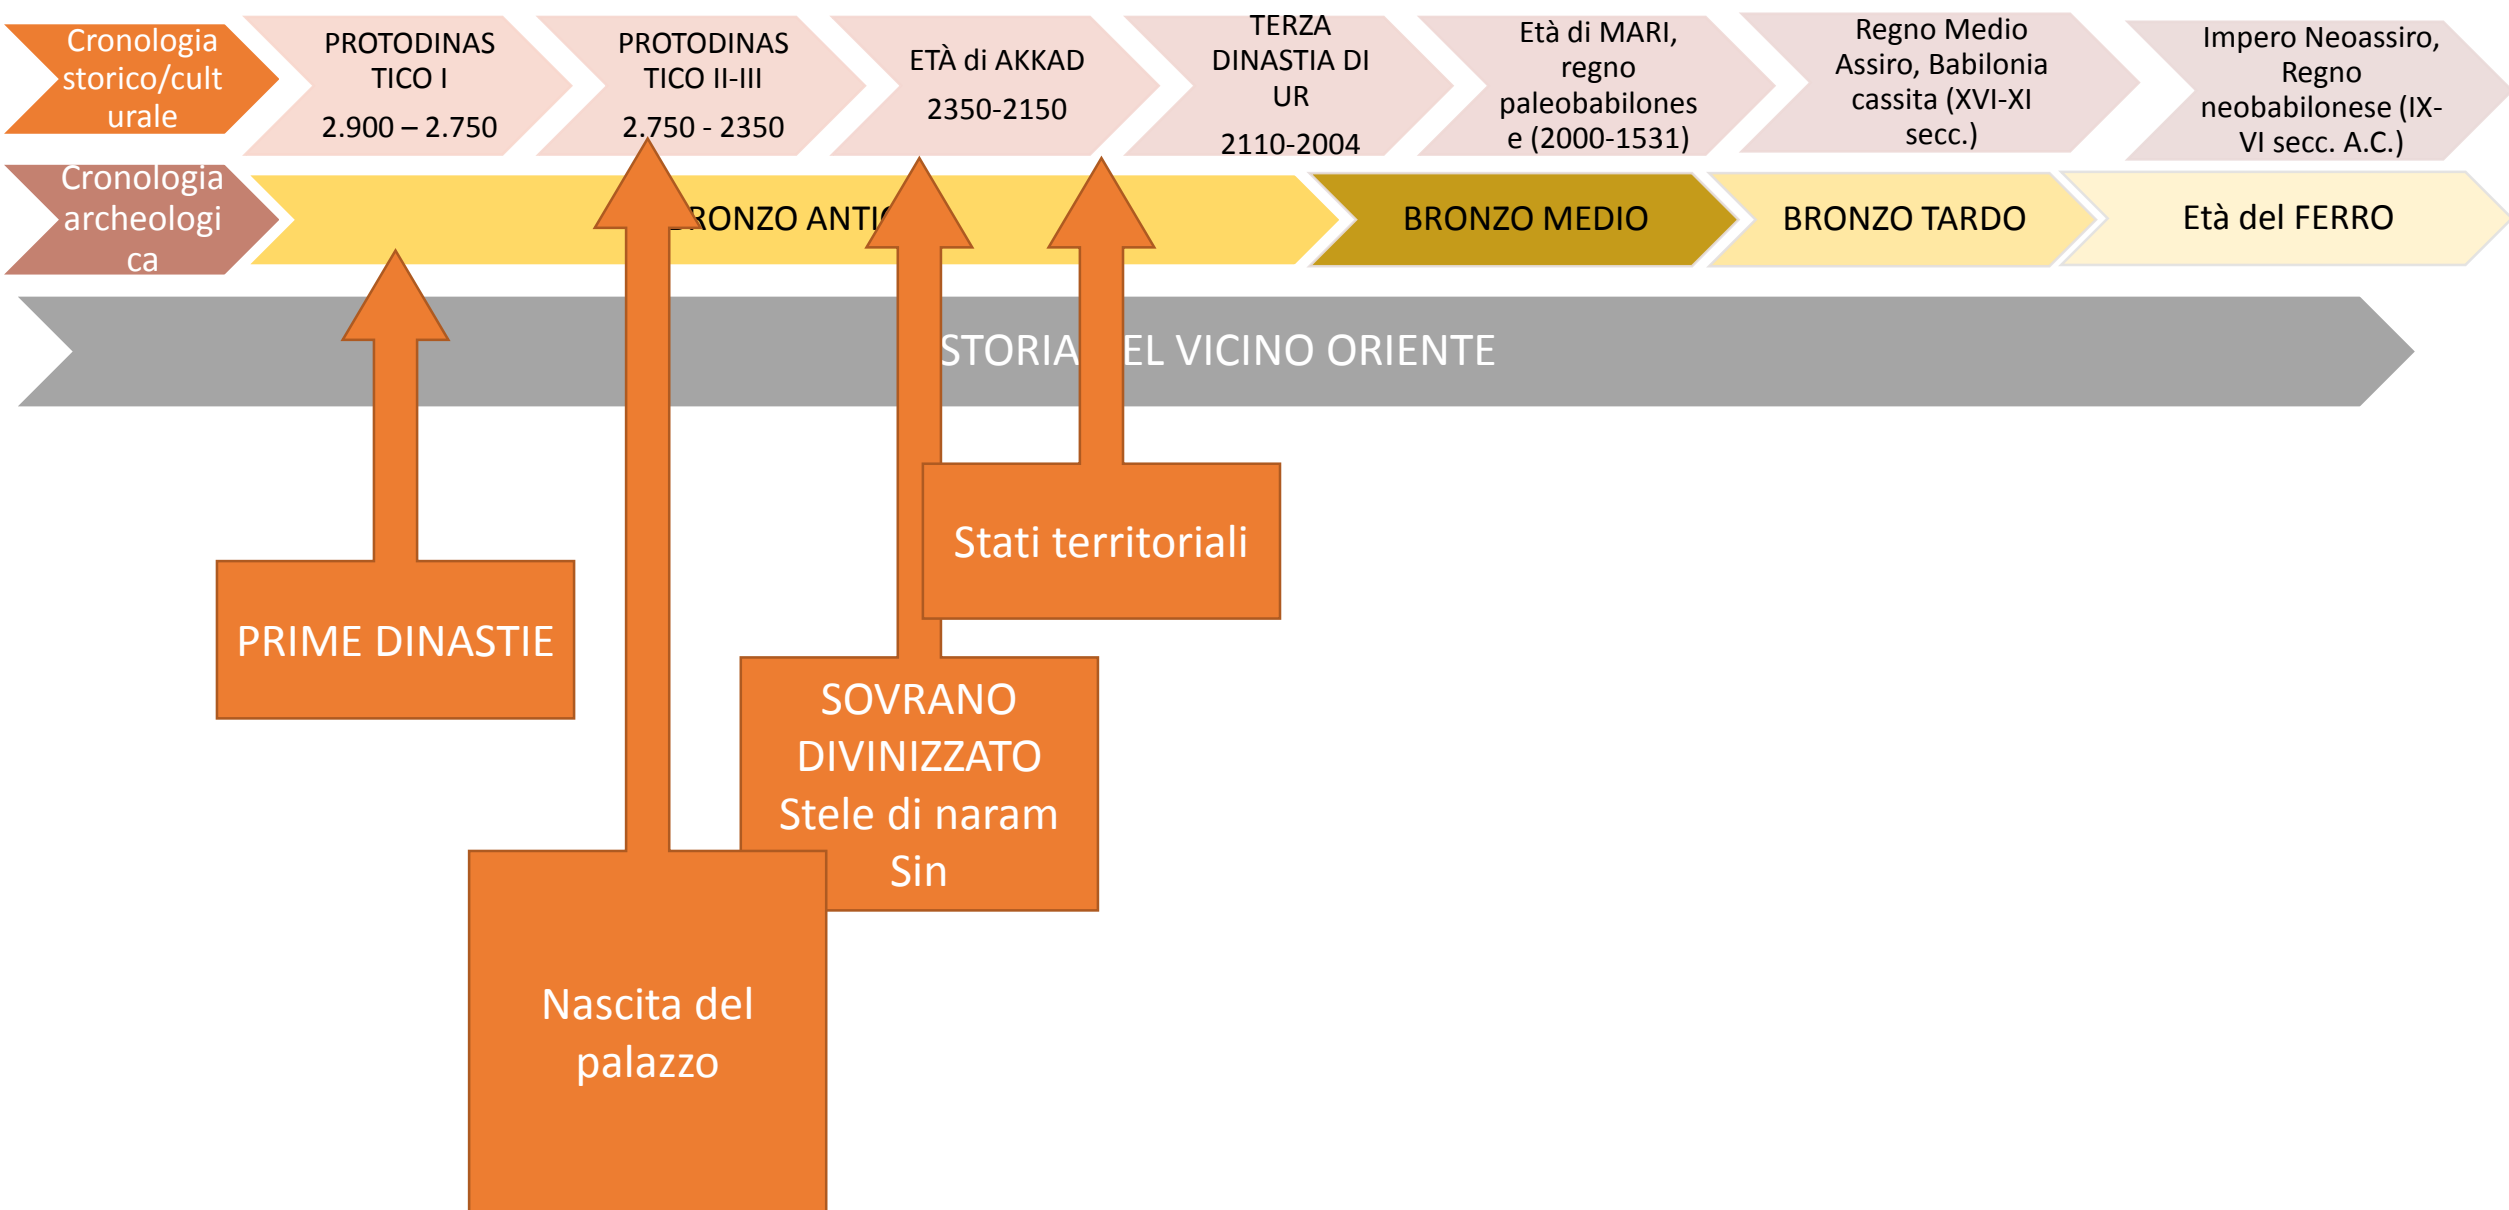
Cronologia storico/culturale

PROTODINASTICO I
2.900 – 2.750

PROTODINASTICO II-III
2.750 - 2350

ETÀ di AKKAD
2350-2150

TERZA DINASTIA DI UR
2110-2004

Età di MARI, regno paleobabilonese (2000-1531)

Regno Medio Assiro, Babilonia cassita (XVI-XI secc.)

Impero Neoassiro, Regno neobabilonese (IX-VI secc. A.C.)

Cronologia archeologica

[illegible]RONZO ANTI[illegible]

BRONZO MEDIO

BRONZO TARDO

Età del FERRO

STORIA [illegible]EL VICINO ORIENTE

PRIME DINASTIE

Nascita del palazzo

SOVRANO DIVINIZZATO Stele di naram Sin

Stati territoriali